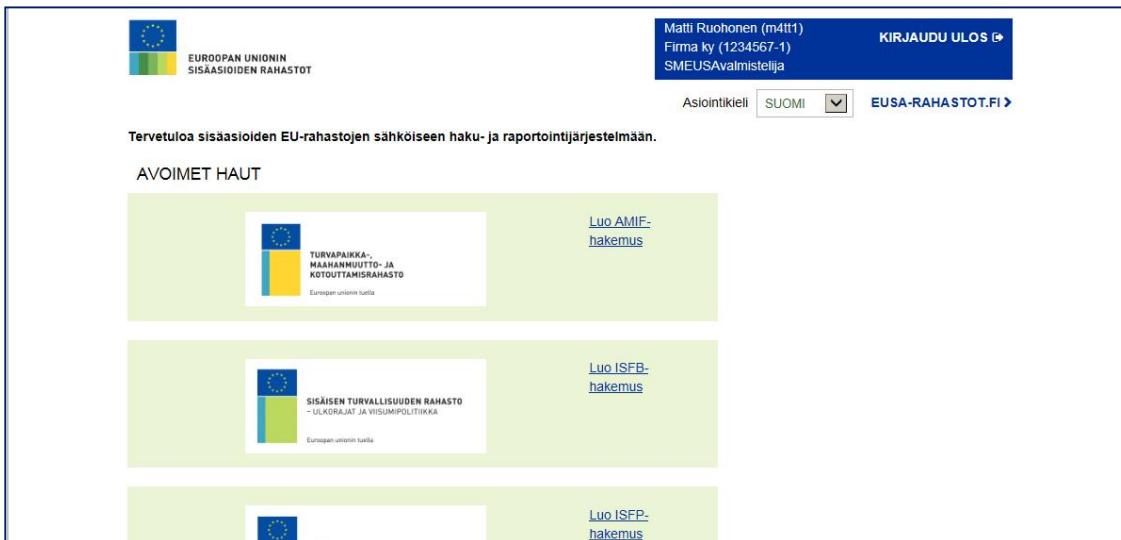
EUROOPAN UNIONIN
SISÄASIOIDEN RAHASTOT

Matti Ruohonen (m4tt1)
Firma ky (1234567-1)
SMEUSAvalmistelija

KIRJAUDU ULOS

Asiointikieli SUOMI

EUSA-RAHASTOT.FI

Tervetuloa sisäasioiden EU-rahastojen sähköiseen haku- ja raportointijärjestelmään.

AVOIMET HAUT

TURVAPAIKKA-, MAAHANMUUTTO- JA KOTOUTTAMISRAHASTO
Euroopan unionin tuella

Luo AMIF-hakemus

SISÄISEN TURVALLISUUDEN RAHASTO – ULKORAJAT JA VIISUMIPOLITIIKKA
Euroopan unionin tuella

Luo ISFB-hakemus

Luo ISFP-hakemus